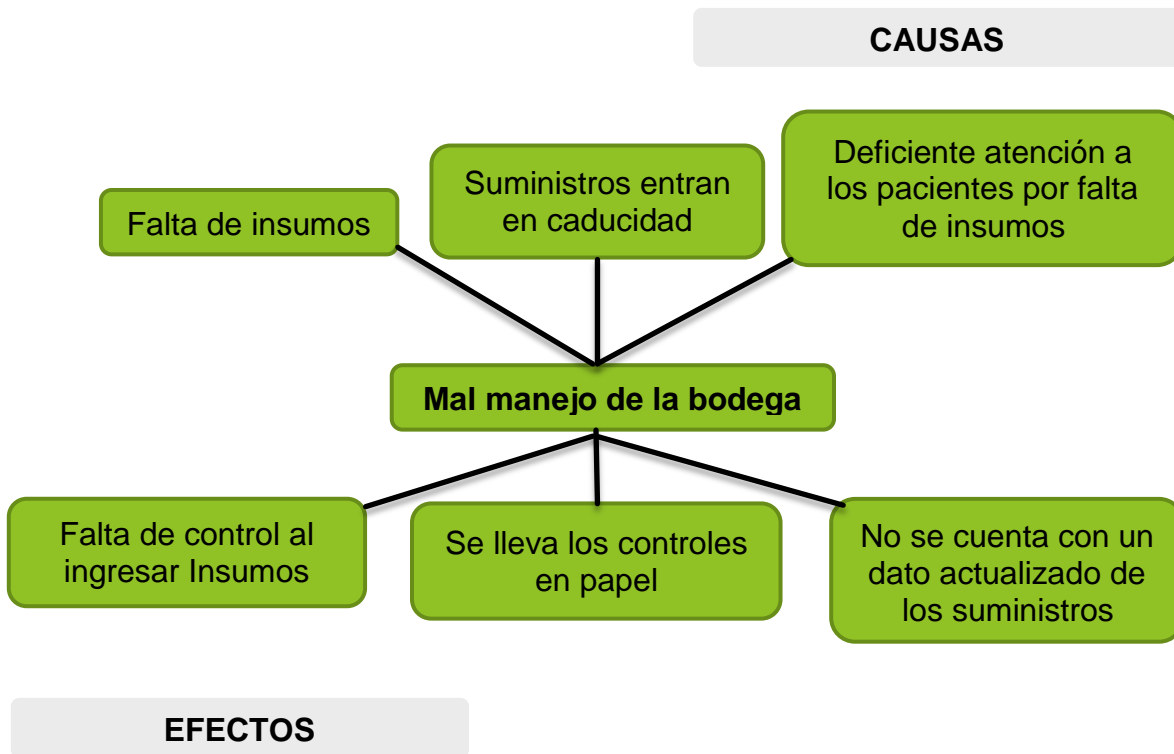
CAUSAS

Falta de insumos

Suministros entran en caducidad

Deficiente atención a los pacientes por falta de insumos

Mal manejo de la bodega

Falta de control al ingresar Insumos

Se lleva los controles en papel

No se cuenta con un dato actualizado de los suministros

EFECTOS